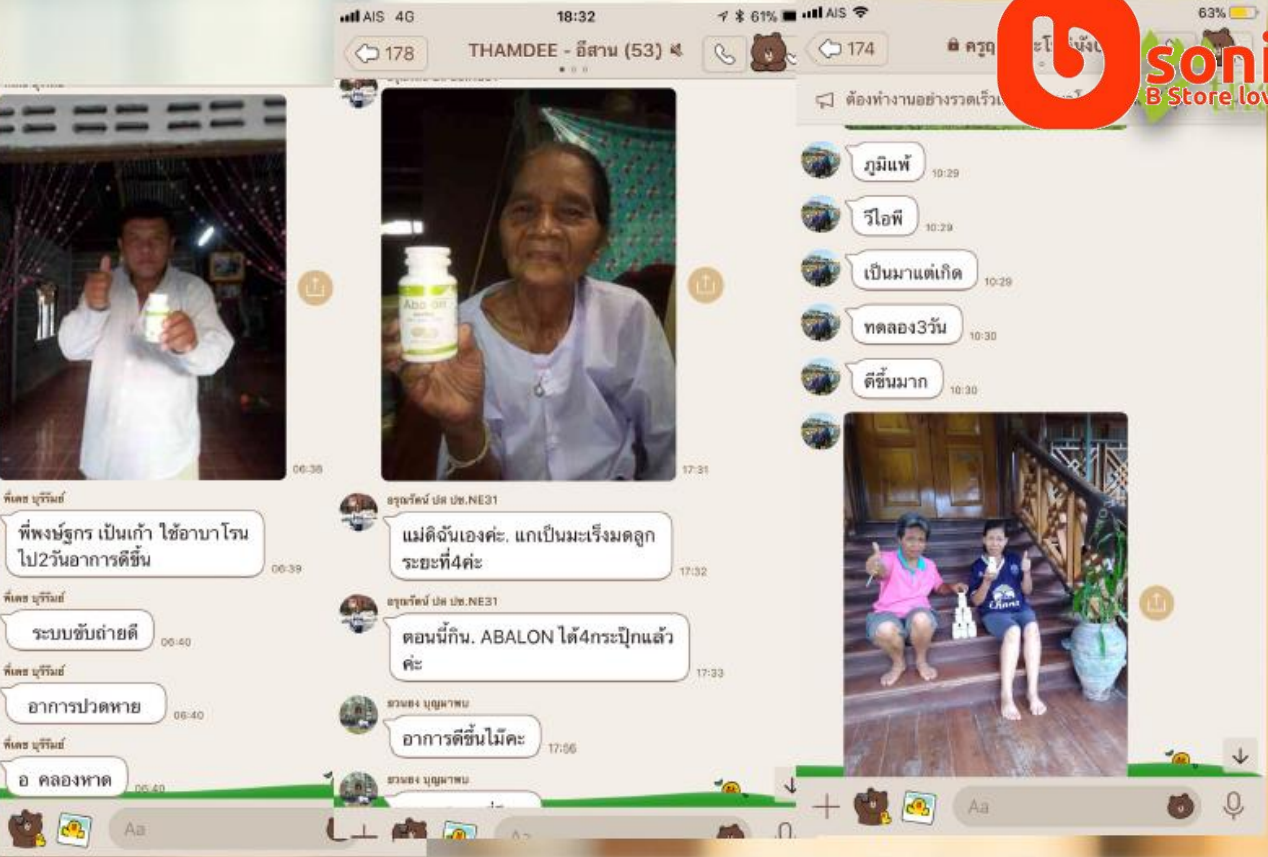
06:38

พี่เดช บุรีรัมย์
พี่พงษ์ธูรร เป็นเก้า ใช้อาบาโรน ไป2วันอาการดีขึ้น
06:39

พี่เดช บุรีรัมย์
ระบบขับถ่ายดี
06:40

พี่เดช บุรีรัมย์
อาการปวดหาย
06:40

พี่เดช บุรีรัมย์
อ คลองหาด
06:40

Aa

AIS 4G 18:32 61%
178 THAMDEE - อีสาน (53)

Abalon

17:31

อรุณรัตน์ ปต ปช.NE31
แม่ดิฉันเองค่ะ. แกเป็นมะเร็งมดลูก ระยะที่4ค่ะ
17:32

อรุณรัตน์ ปต ปช.NE31
ตอนนี้กิน. ABALON ได้4กระปุกแล้วค่ะ
17:33

สวนยง บุญมาพบ
อาการดีขึ้นไม้คะ
17:56

สวนยง บุญมาพบ

AIS 63%
174 ครู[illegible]
ต้องทำงานอย่างรวดเร็ว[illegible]
soni
B Store lov

ภูมิแพ้
10:29
วีไอพี
10:29
เป็นมาแต่เกิด
10:29
ทดลอง3วัน
10:30
ดีขึ้นมาก
10:30

Aa